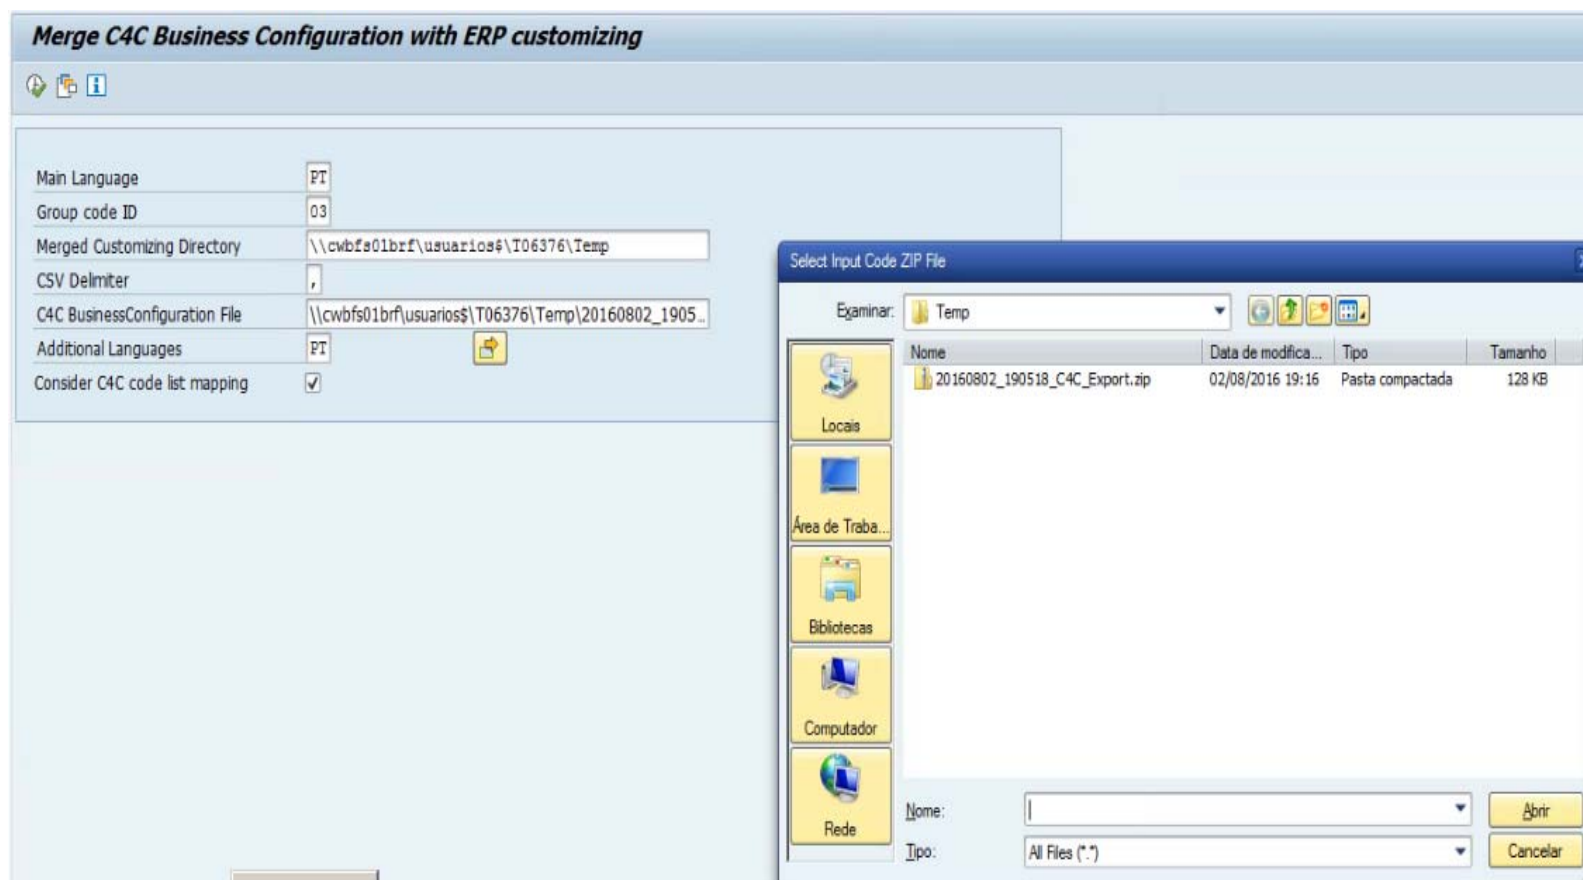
Merge C4C Business Configuration with ERP customizing

Main Language PT
Group code ID 03
Merged Customizing Directory \\cwbfs01brf\usuarios$\T06376\Temp
CSV Delmiter ,
C4C BusinessConfiguration File \\cwbfs01brf\usuarios$\T06376\Temp\20160802_1905...
Additional Languages PT
Consider C4C code list mapping ✓

Select Input Code ZIP File

Examinar: Temp

Locais
Área de Traba...
Bibliotecas
Computador
Rede

| Nome | Data de modifica... | Tipo | Tamanho |
|---|---|---|---|
| 20160802_190518_C4C_Export.zip | 02/08/2016 19:16 | Pasta compactada | 128 KB |

Nome:
Tipo: All Files (*.*)

Abrir
Cancelar